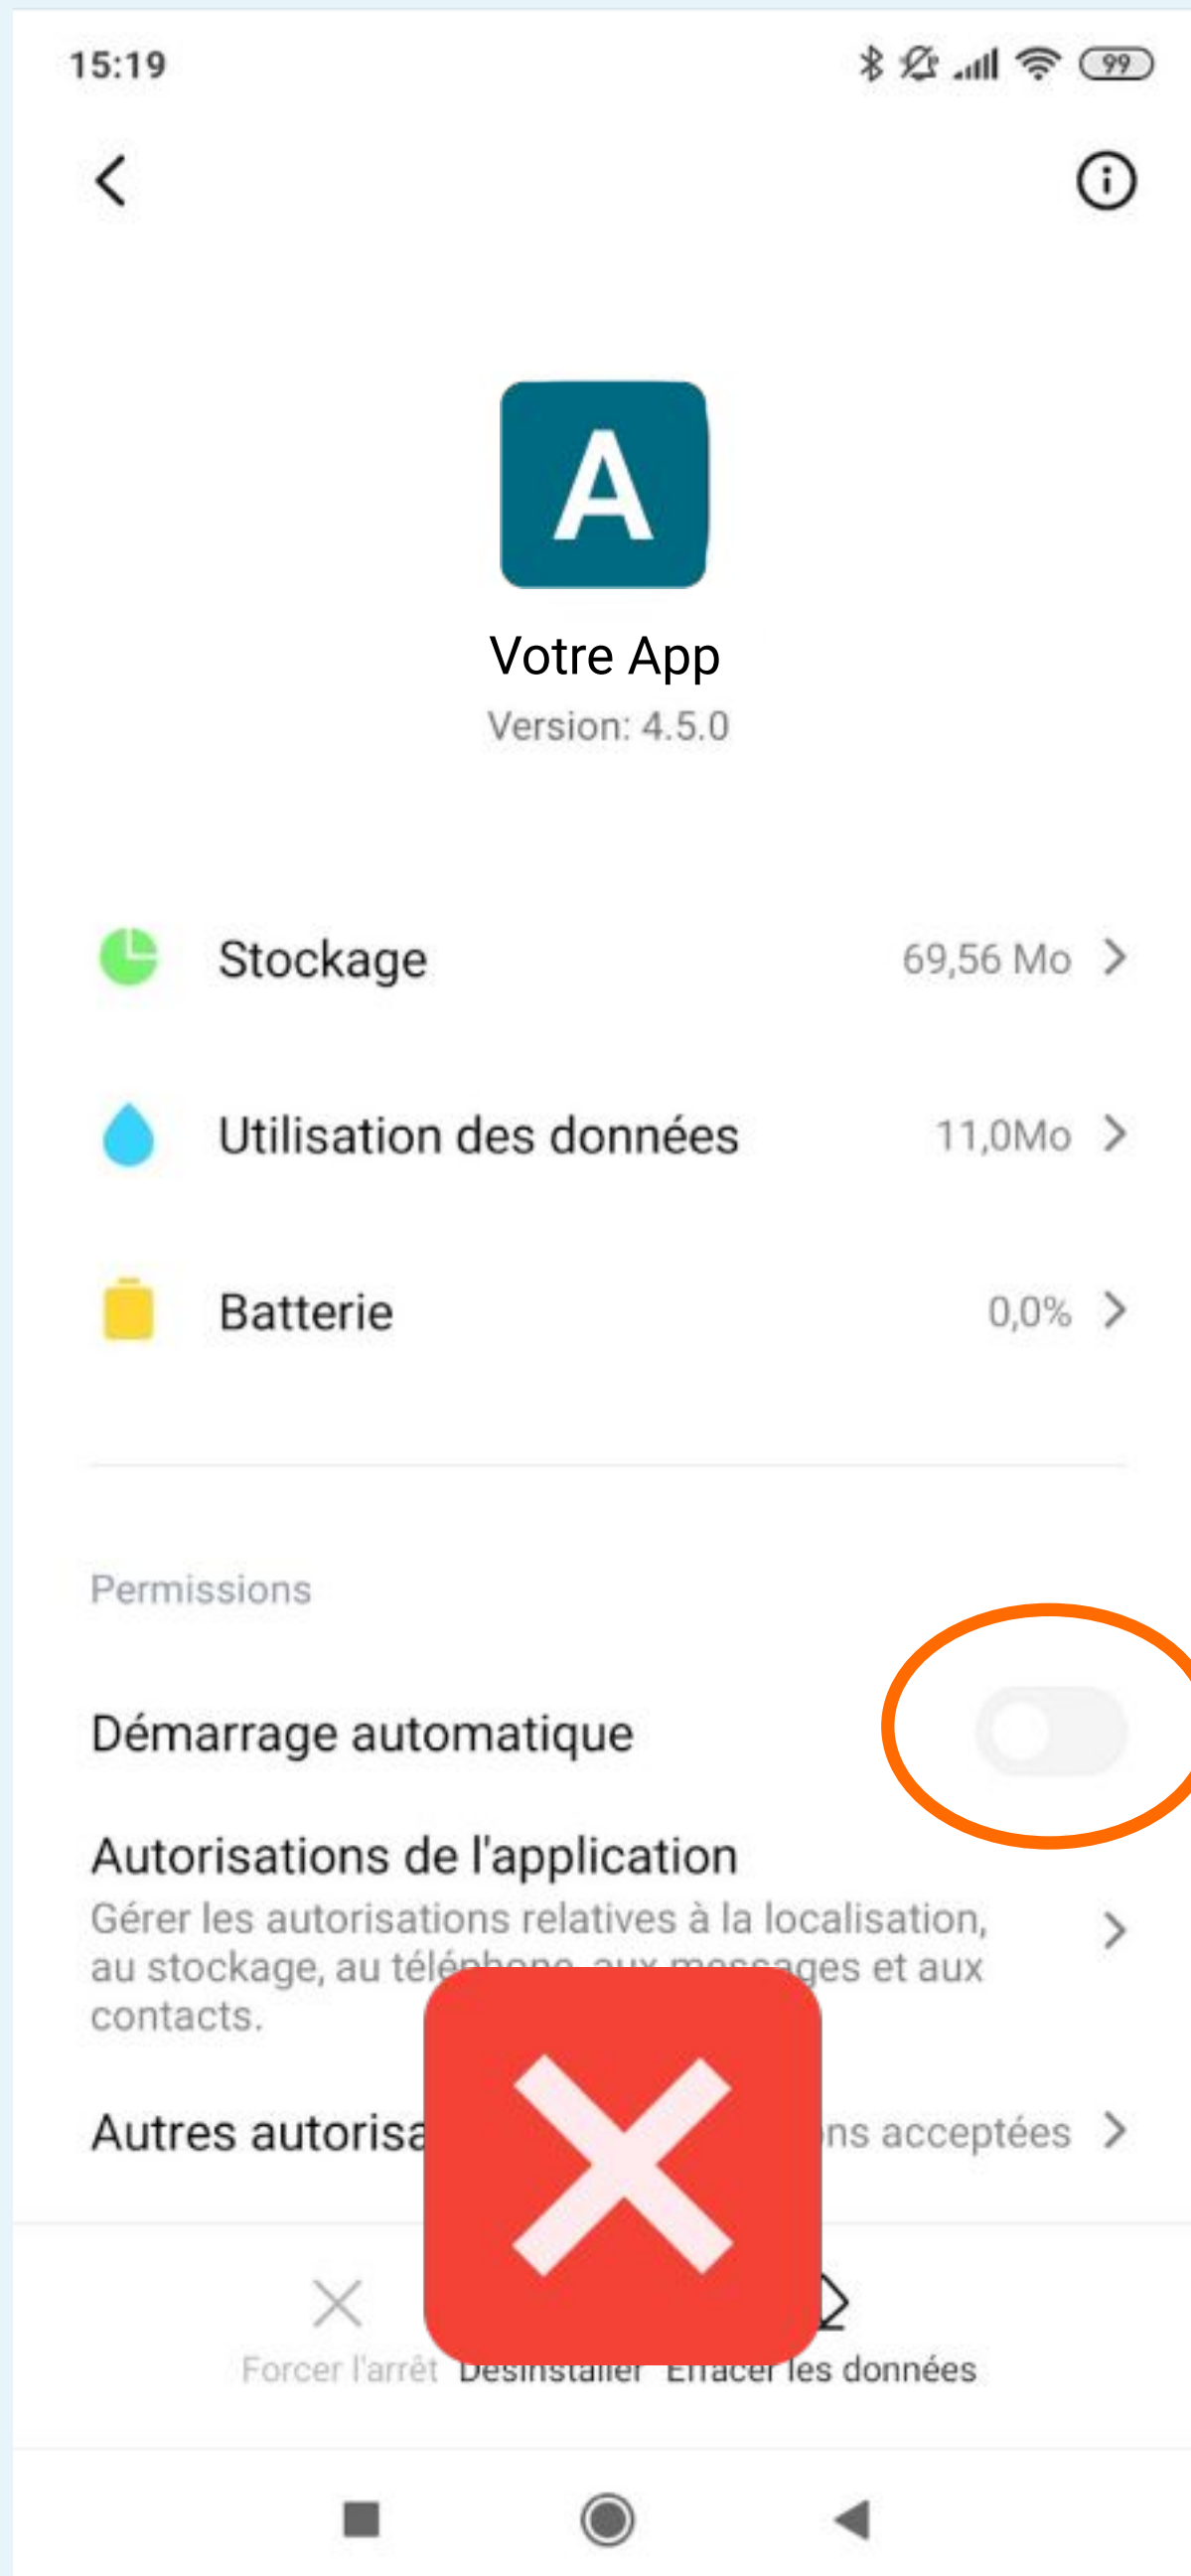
15:19

99

A

Votre App

Version: 4.5.0

Stockage 69,56 Mo

Utilisation des données 11,0Mo

Batterie 0,0%

Permissions

Démarrage automatique

Autorisations de l'application

Gérer les autorisations relatives à la localisation, au stockage, au tél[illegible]ges et aux contacts.

Autres autorisa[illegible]ns acceptées

Forcer l'arrêt Désinstaller Effacer les données